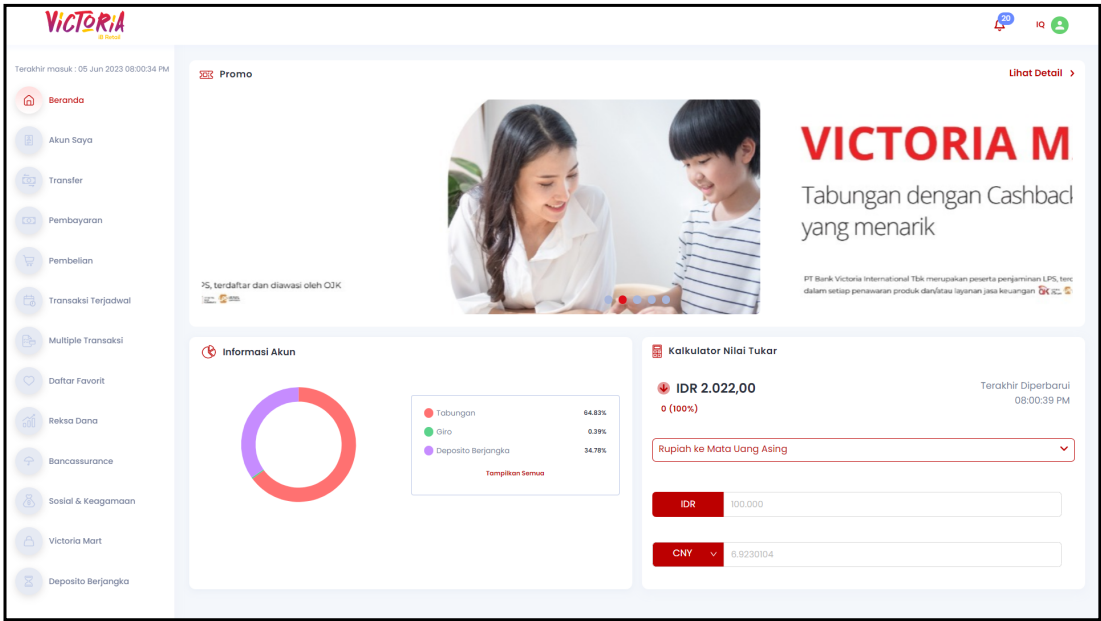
VICTORIA
VB Portal

20
IQ

Terakhir masuk : 05 Jun 2023 08:00:34 PM

Beranda
Akun Saya
Transfer
Pembayaran
Pembelian
Transaksi Terjadwal
Multiple Transaksi
Daftar Favorit
Reksa Dana
Bancassurance
Sosial & Keagamaan
Victoria Mart
Deposito Berjangka

Promo

Lihat Detail >

PS, terdaftar dan diawasi oleh OJK

VICTORIA M

Tabungan dengan Cashbacl yang menarik

PT Bank Victoria International Tbk merupakan peserta penjaminan LPS, terd dalam setiap penawaran produk dan/atau layanan jasa keuangan

Informasi Akun

| | |
|---|---|
| Tabungan | 64.83% |
| Giro | 0.39% |
| Deposito Berjangka | 34.78% |

Tampilkan Semua

Kalkulator Nilai Tukar

IDR 2.022,00
0 (100%)

Terakhir Diperbarui
08:00:39 PM

Rupiah ke Mata Uang Asing

IDR 100.000

CNY 6.9230104